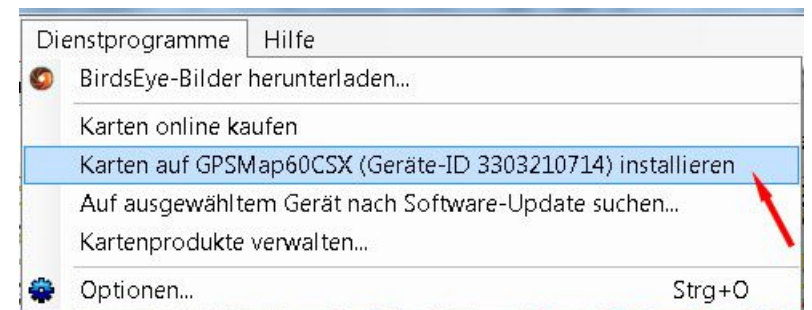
Dienstprogramme Hilfe

BirdsEye-Bilder herunterladen...

Karten online kaufen

Karten auf GPSMap60CSX (Geräte-ID 3303210714) installieren

Auf ausgewähltem Gerät nach Software-Update suchen...

Kartenprodukte verwalten...

Optionen... Strg+O